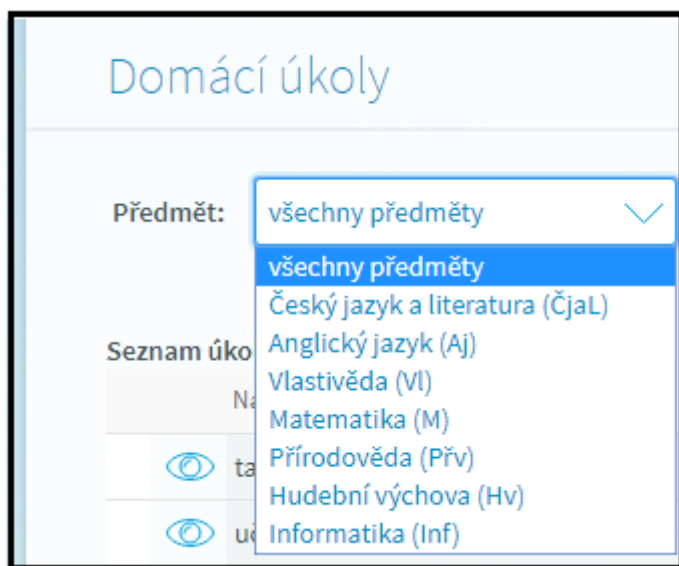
Domácí úkoly

Předmět: všechny předměty

všechny předměty
Český jazyk a literatura (ČjaL)
Anglický jazyk (Aj)
Vlastivěda (Vl)
Matematika (M)
Přírodověda (Přv)
Hudební výchova (Hv)
Informatika (Inf)

Seznam úko

Na

ta

ú